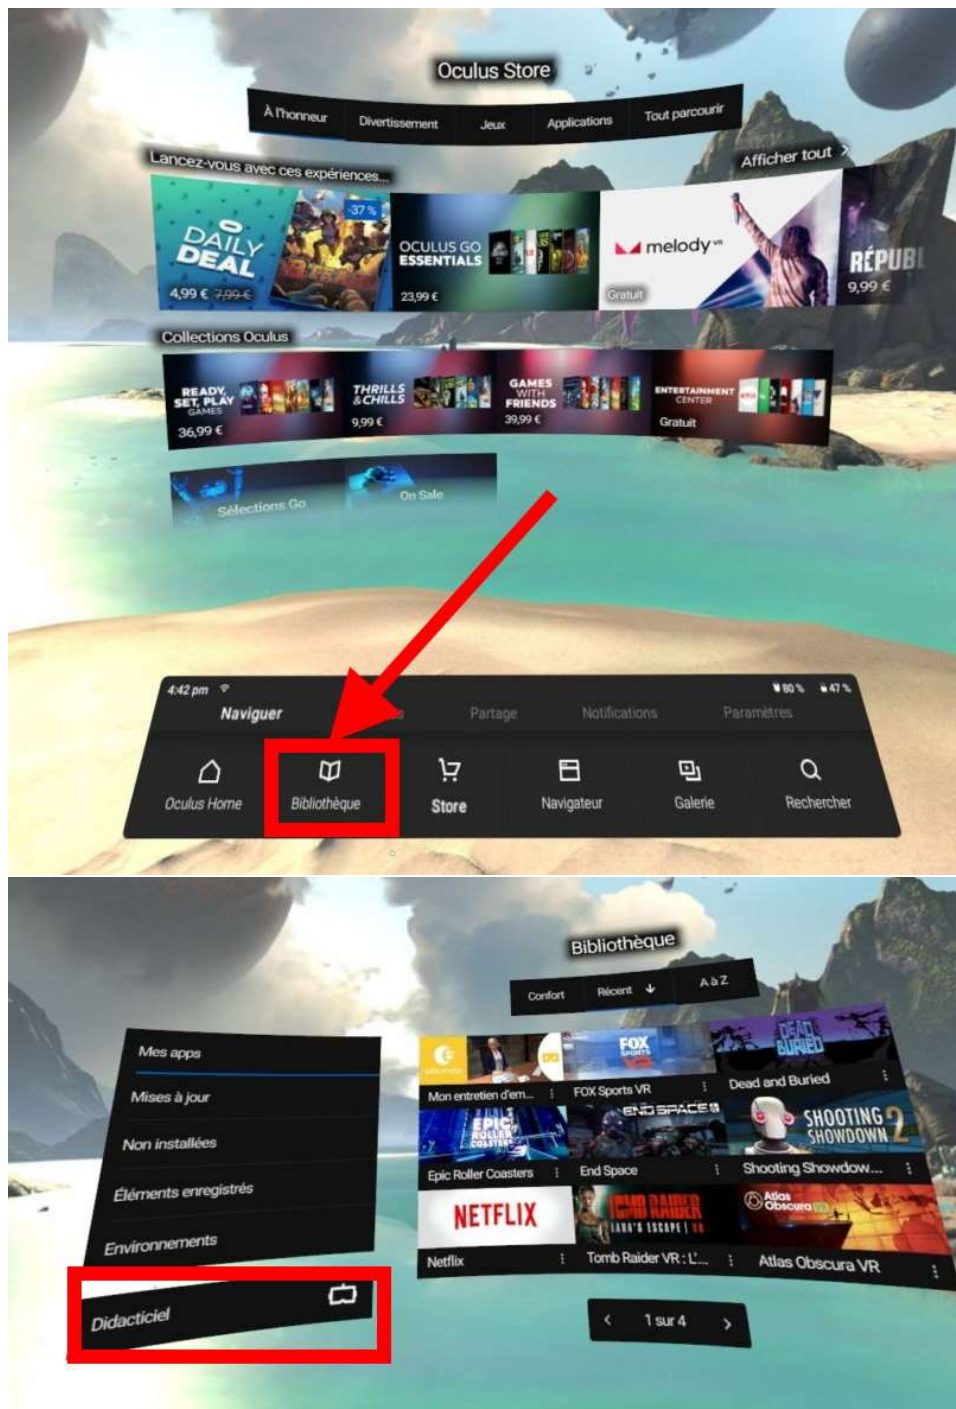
Oculus Store

À l'honneur | Divertissement | Jeux | Applications | Tout parcourir

Lancez-vous avec ces expériences...

Afficher tout >

DAILY DEAL
-37 %
4,99 € 7,99 €

OCULUS GO ESSENTIALS
23,99 €

melody VR
Gratuit

RÉPUBL
9,99 €

Collections Oculus

READY, SET, PLAY GAMES
36,99 €

THRILLS & CHILLS
9,99 €

GAMES WITH FRIENDS
39,99 €

ENTERTAINMENT CENTER
Gratuit

Sélections Go

On Sale

4:42 pm

80 % 47 %

Naviguer | Partage | Notifications | Paramètres

Oculus Home | Bibliothèque | Store | Navigateur | Galerie | Rechercher

Bibliothèque

Confort | Récent | A à Z

Mes apps
Mises à jour
Non installées
Éléments enregistrés
Environnements
Didacticiel

Mon entretien d'em...
FOX SPORTS
FOX Sports VR
DEAD AND BURIED
Dead and Buried
EPIC ROLLER COASTERS
Epic Roller Coasters
END SPACE
End Space
SHOOTING SHOWDOWN 2
Shooting Showdow...
NETFLIX
Netflix
TOMB RAIDER
Tomb Raider VR : L'...
Atlas Obscura
Atlas Obscura VR

< 1 sur 4 >